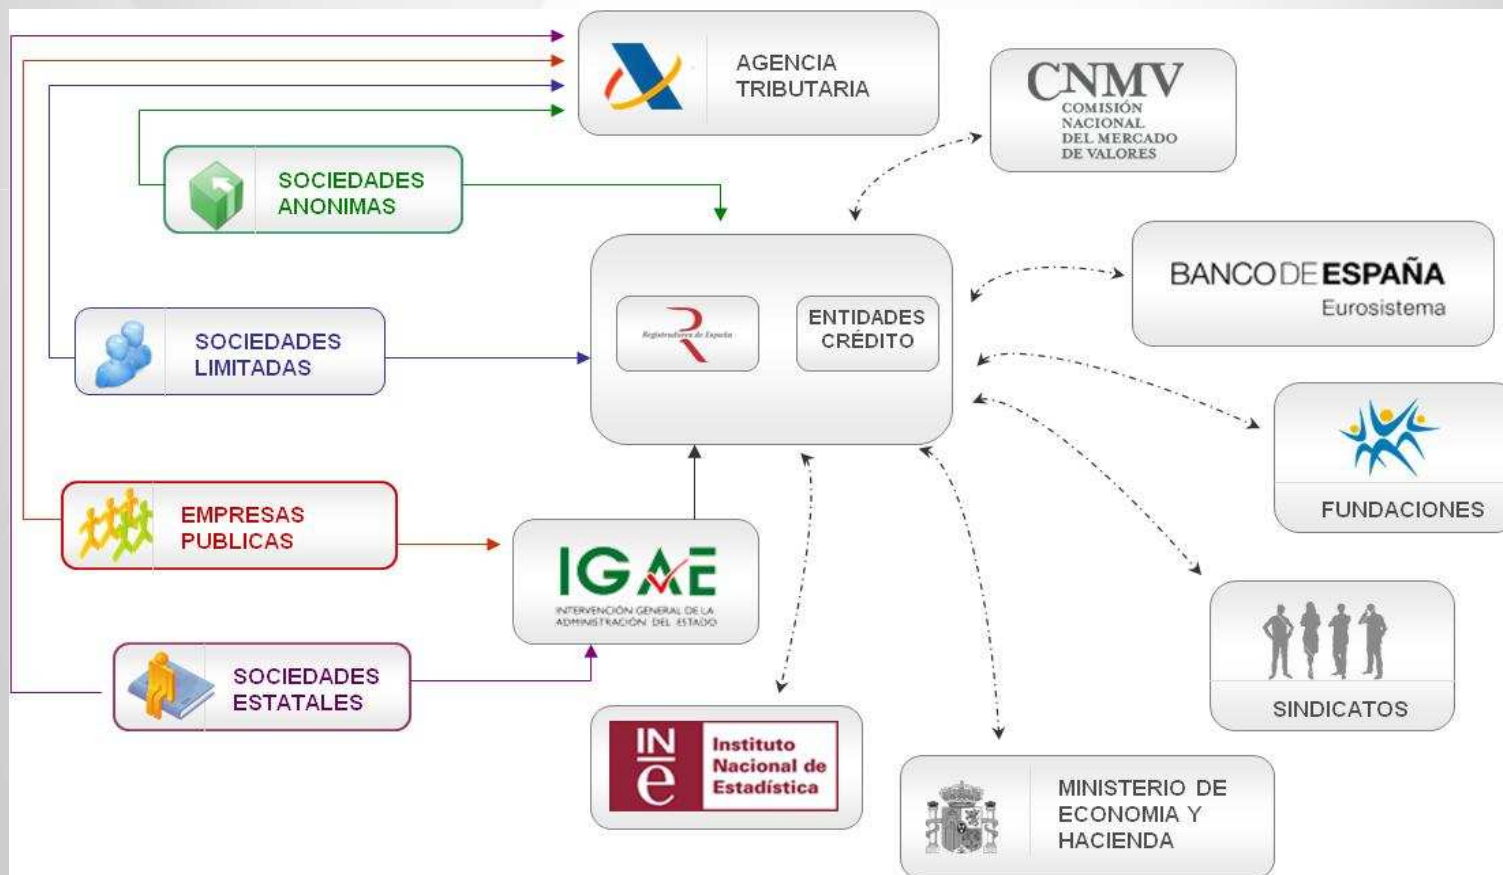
AGENCIA TRIBUTARIA

CNMV
COMISIÓN NACIONAL DEL MERCADO DE VALORES

SOCIEDADES ANONIMAS

Registradores de España

ENTIDADES CRÉDITO

BANCO DE ESPAÑA
Eurosistema

SOCIEDADES LIMITADAS

FUNDACIONES

EMPRESAS PUBLICAS

IGAE
INTERVENCIÓN GENERAL DE LA ADMINISTRACIÓN DEL ESTADO

SINDICATOS

SOCIEDADES ESTATALES

INE
Instituto Nacional de Estadística

MINISTERIO DE ECONOMIA Y HACIENDA